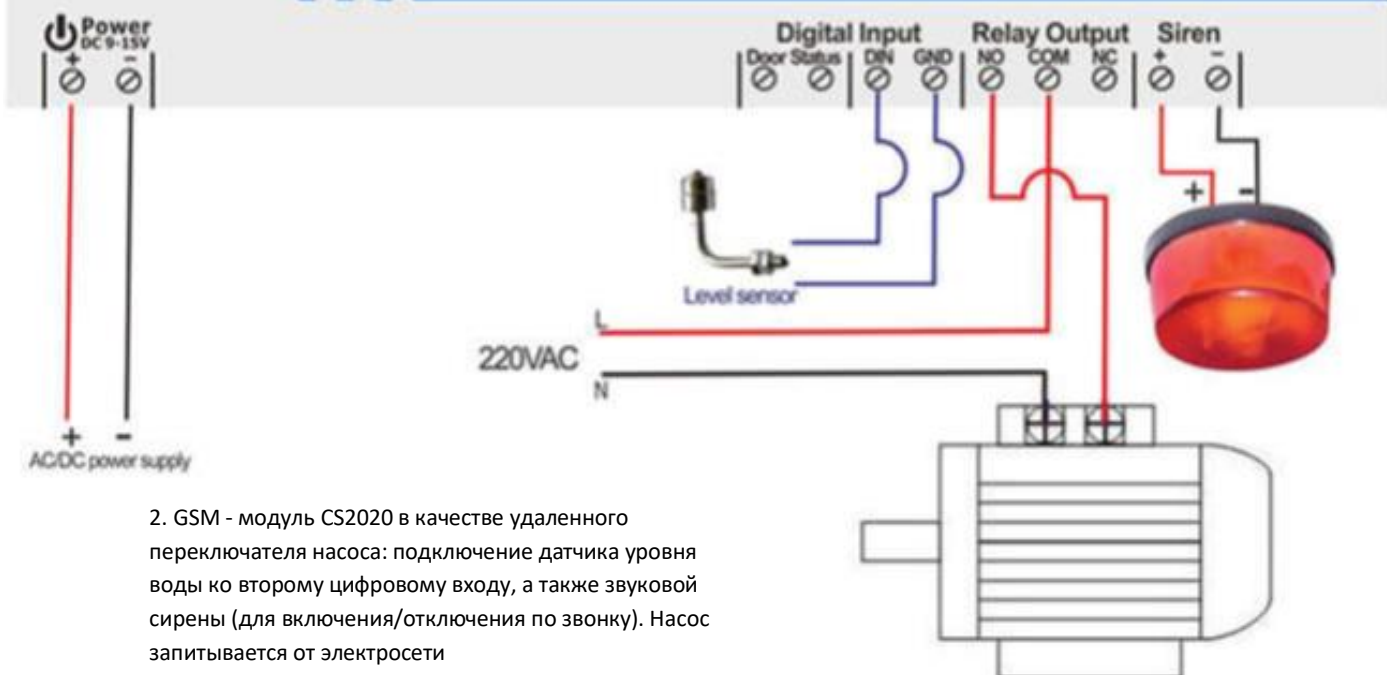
Power
DC 9-15V
+ -

Digital Input
Door Status DIN GND

Relay Output
NO COM NC

Siren
+ -

+ -

Level sensor

L
220VAC
N

+ -
AC/DC power supply

2. GSM - модуль CS2020 в качестве удаленного переключателя насоса: подключение датчика уровня воды ко второму цифровому входу, а также звуковой сирены (для включения/отключения по звонку). Насос запитывается от электросети